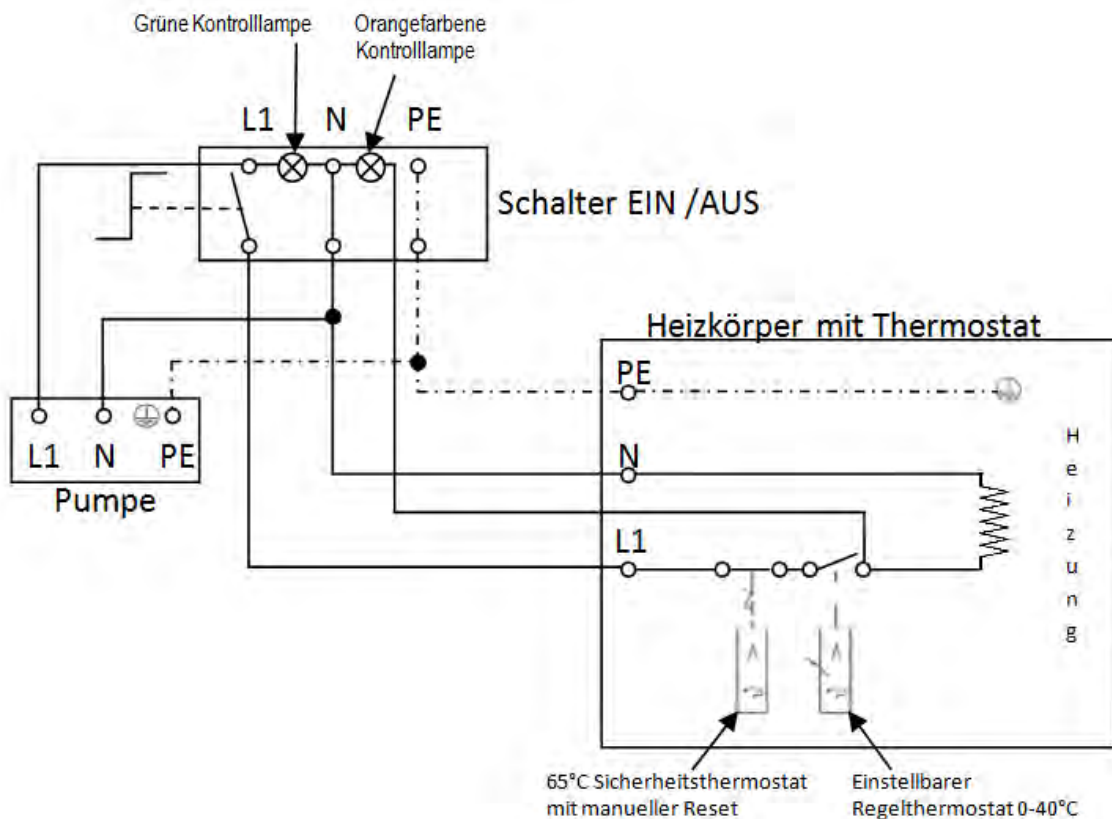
Grüne Kontrolllampe

Orangefarbene Kontrolllampe

L1 N PE

Schalter EIN /AUS

Heizkörper mit Thermostat

PE

L1 N PE

Pumpe

N

L1

H
e
i
z
u
n
g

65°C Sicherheitsthermostat mit manueller Reset

Einstellbarer Regelthermostat 0-40°C